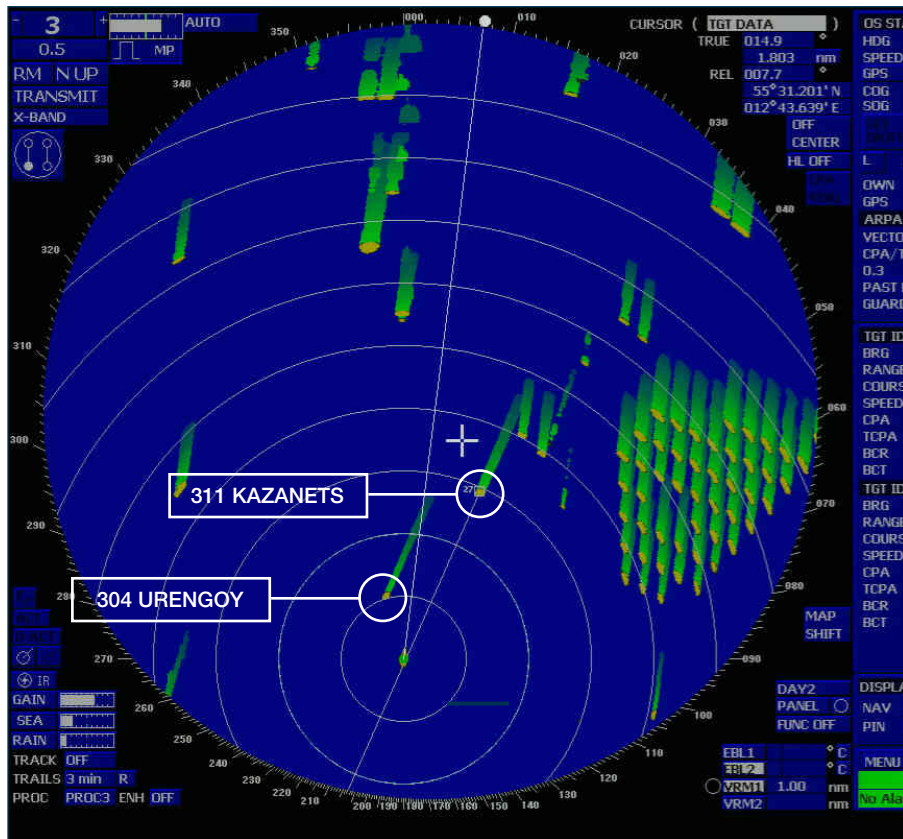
- 3 +
AUTO
0.5
MP
RM N UP
TRANSMIT
X-BAND

CURSOR ( TGT DATA )
TRUE 014.9 °
1.803 nm
REL 007.7 °
55° 31.201' N
012° 43.639' E
OFF CENTER
HL OFF

OS STA
HDG
SPEED
GPS
COG
SOG
L
OWN
GPS
ARPA
VECTO
CPA/T
0.3
PAST
GUARD

TGT ID
BRG
RANGE
COURS
SPEED
CPA
TCPA
BCR
BCT

TGT ID
BRG
RANGE
COURS
SPEED
CPA
TCPA
BCR
BCT

000 010 020 030 040 050 060 070 080 090 100 110 120 130 140 150 160 170 180 190 200 210 220 230 240 250 260 270 280 290 300 310 320 330 340 350

311 KAZANETS
304 URENGOY
27

MAP
SHIFT

IR
GAIN
SEA
RAIN
TRACK OFF
TRAILS 3 min R
PROC PROC3 ENH OFF

DAY2
PANEL
FUNC OFF

EBL1 °C
EBL2 °C
VRM1 1.00 nm
VRM2 nm

DISPLA
NAV
PIN

MENU
No Ala